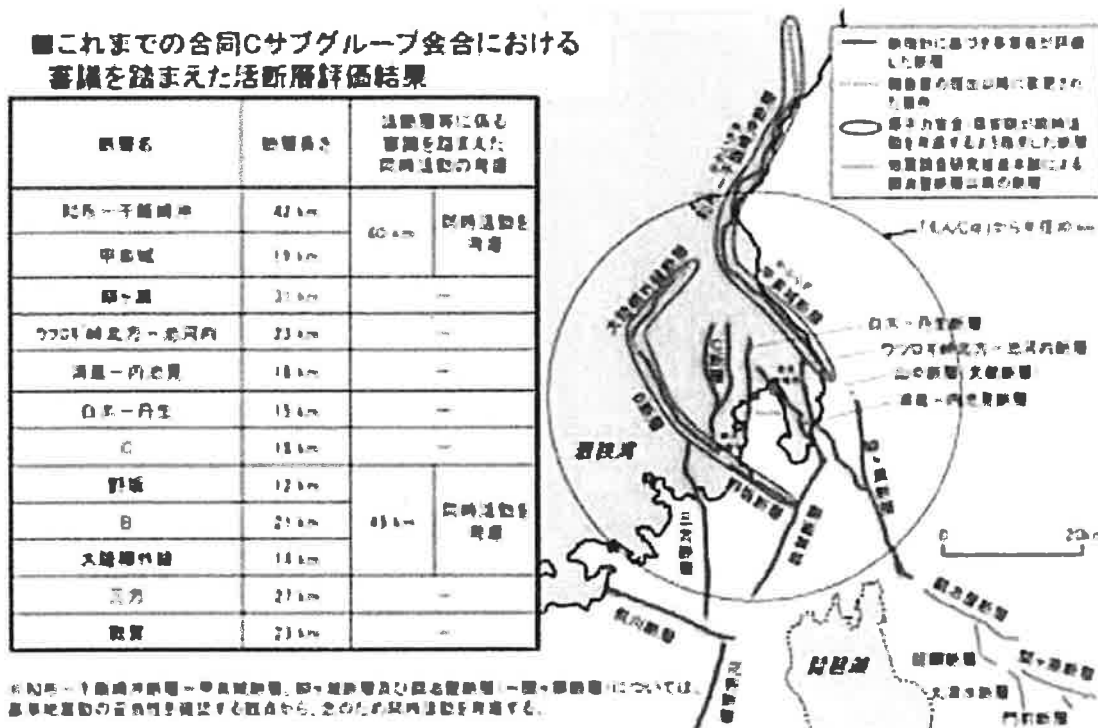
■これまでの合同Cサブグループ会合における審議を踏まえた活断層評価結果

| 断層名 | 断層長さ | 活断層等に係る審議を踏まえた連動の考慮 | |
|---|---|---|---|
| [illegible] | 42 km | 60 km | 同時活動を考慮 |
| 甲楽城 | 19 km | | |
| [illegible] | 31 km | — | |
| ウツロギ峠北方－池河内 | 23 km | — | |
| 浦底－内池見 | 18 km | — | |
| 白木－丹生 | 15 km | — | |
| C | 18 km | — | |
| 野坂 | 12 km | 45 km | 同時活動を考慮 |
| B | 21 km | | |
| 大陸棚外縁 | 14 km | | |
| 三方 | 27 km | — | |
| 敦賀 | 23 km | — | |

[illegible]

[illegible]
白木－丹生断層
ウツロギ峠北方－池河内断層
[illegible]
浦底－内池見断層
若狭湾
大陸棚外縁断層
野坂断層
B断層
C断層
三方断層
敦賀断層
琵琶湖
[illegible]
0
20km